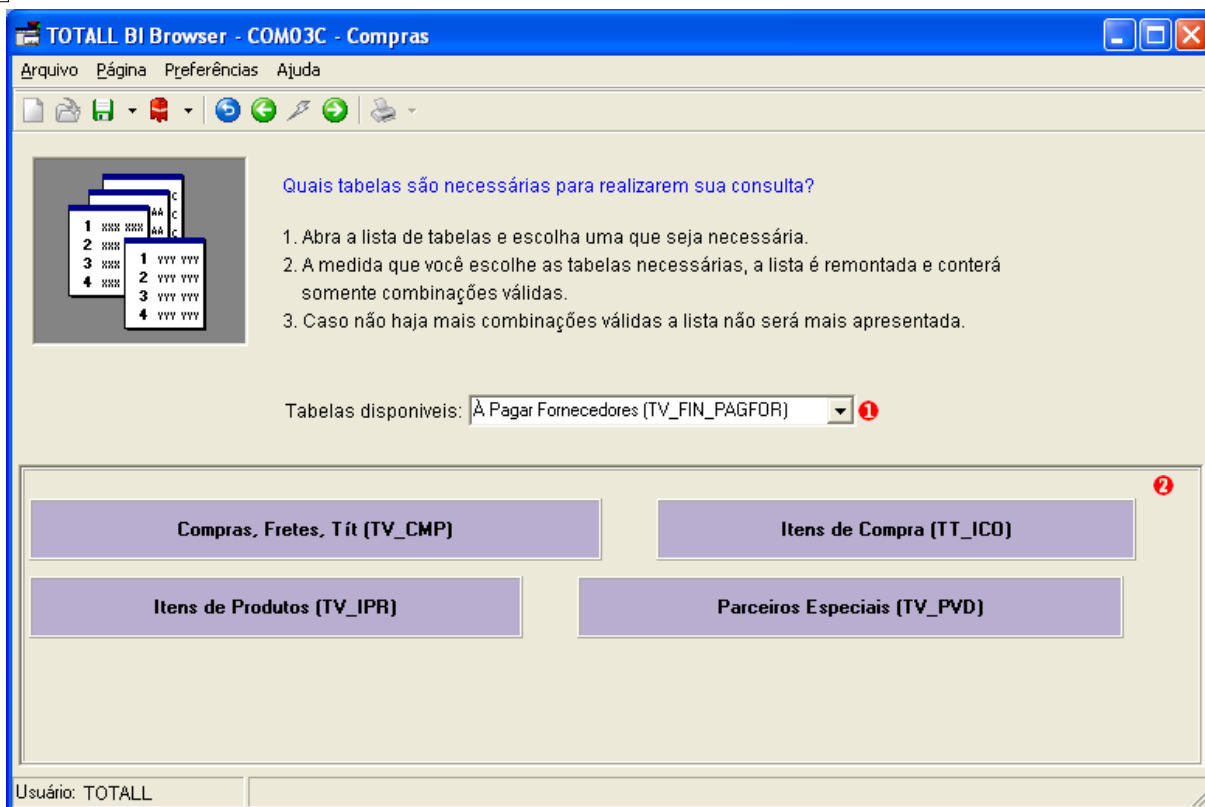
TOTALL BI Browser - COM03C - Compras

Arquivo Página Preferências Ajuda

1 xxx xxx
2 xxx
3 xxx
4 xxx
AA
AA
C
C
C
1 yyy yyy
2 yyy yyy
3 yyy yyy
4 yyy yyy

Quais tabelas são necessárias para realizarem sua consulta?

1. Abra a lista de tabelas e escolha uma que seja necessária.
2. A medida que você escolhe as tabelas necessárias, a lista é remontada e conterá somente combinações válidas.
3. Caso não haja mais combinações válidas a lista não será mais apresentada.

Tabelas disponiveis: À Pagar Fornecedores (TV_FIN_PAGFOR) 1

2

Compras, Fretes, Tít (TV_CMP)

Itens de Compra (TT_ICO)

Itens de Produtos (TV_IPR)

Parceiros Especiais (TV_PVD)

Usuário: TOTALL